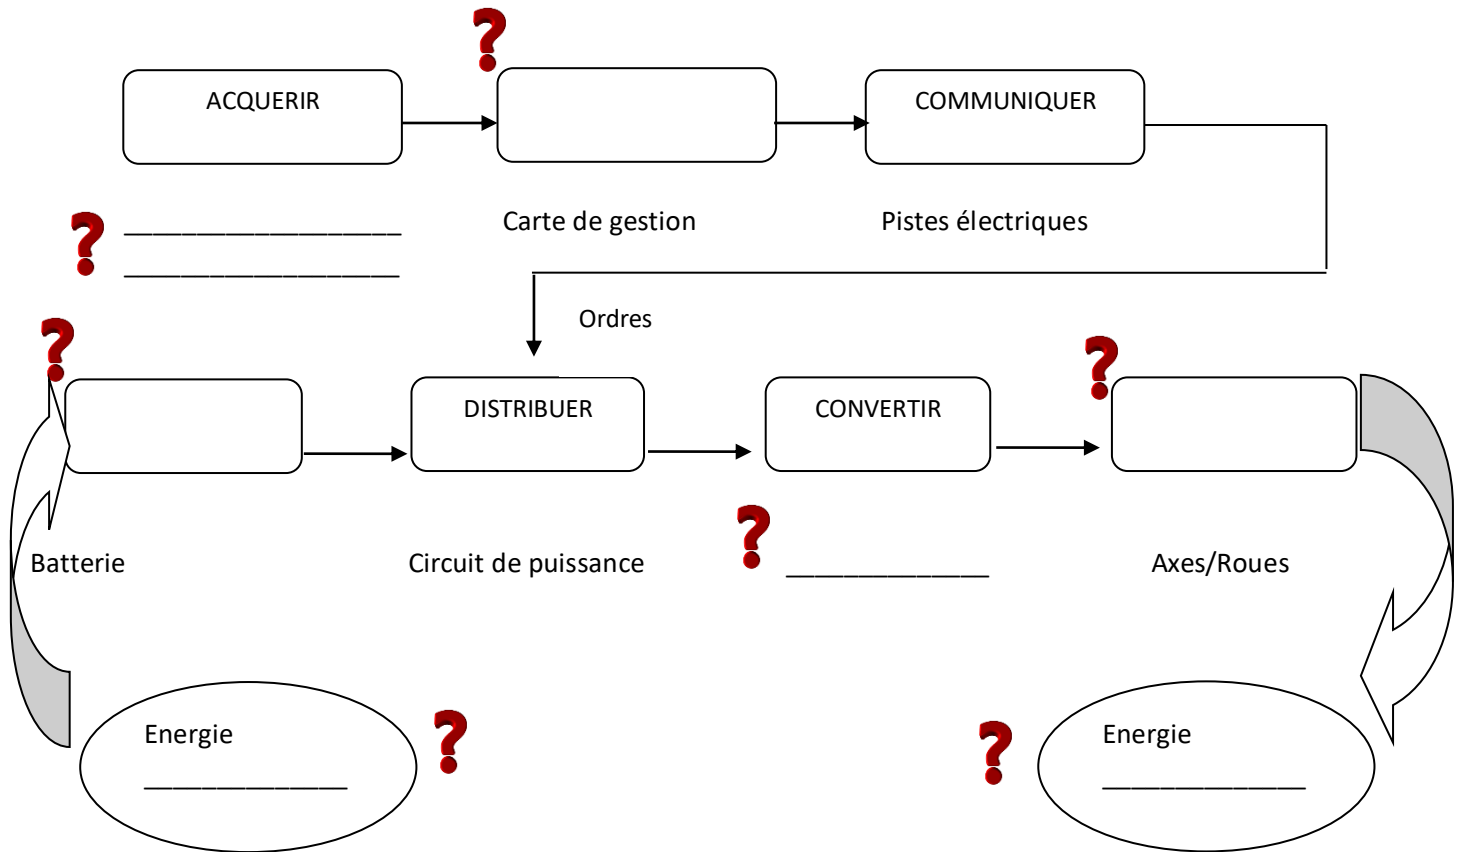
?

ACQUERIR

COMMUNIQUER

? ____________________
____________________

Carte de gestion

Pistes électriques

Ordres

?

?

DISTRIBUER

CONVERTIR

Batterie

Circuit de puissance

? ______________

Axes/Roues

Energie
_______________

?

?

Energie
_______________